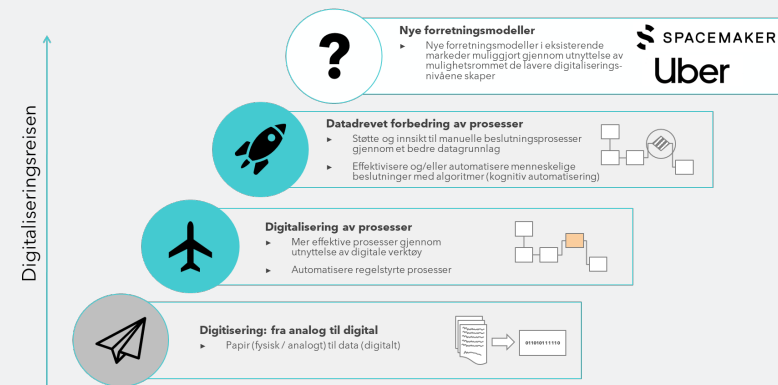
Digitaliseringsreisen

?

Nye forretningsmodeller

► Nye forretningsmodeller i eksisterende markeder muliggjort gjennom utnyttelse av mulighetsrommet de lavere digitaliseringsnivåene skaper

SPACEMAKER

Uber

Datadrevet forbedring av prosesser

► Støtte og innsikt til manuelle beslutningsprosesser gjennom et bedre datagrunnlag

► Effektivisere og/eller automatisere menneskelige beslutninger med algoritmer (kognitiv automatisering)

Digitalisering av prosesser

► Mer effektive prosesser gjennom utnyttelse av digitale verktøy

► Automatisere regelstyrte prosesser

Digitisering: fra analog til digital

► Papir (fysisk / analogt) til data (digitalt)

011010111110